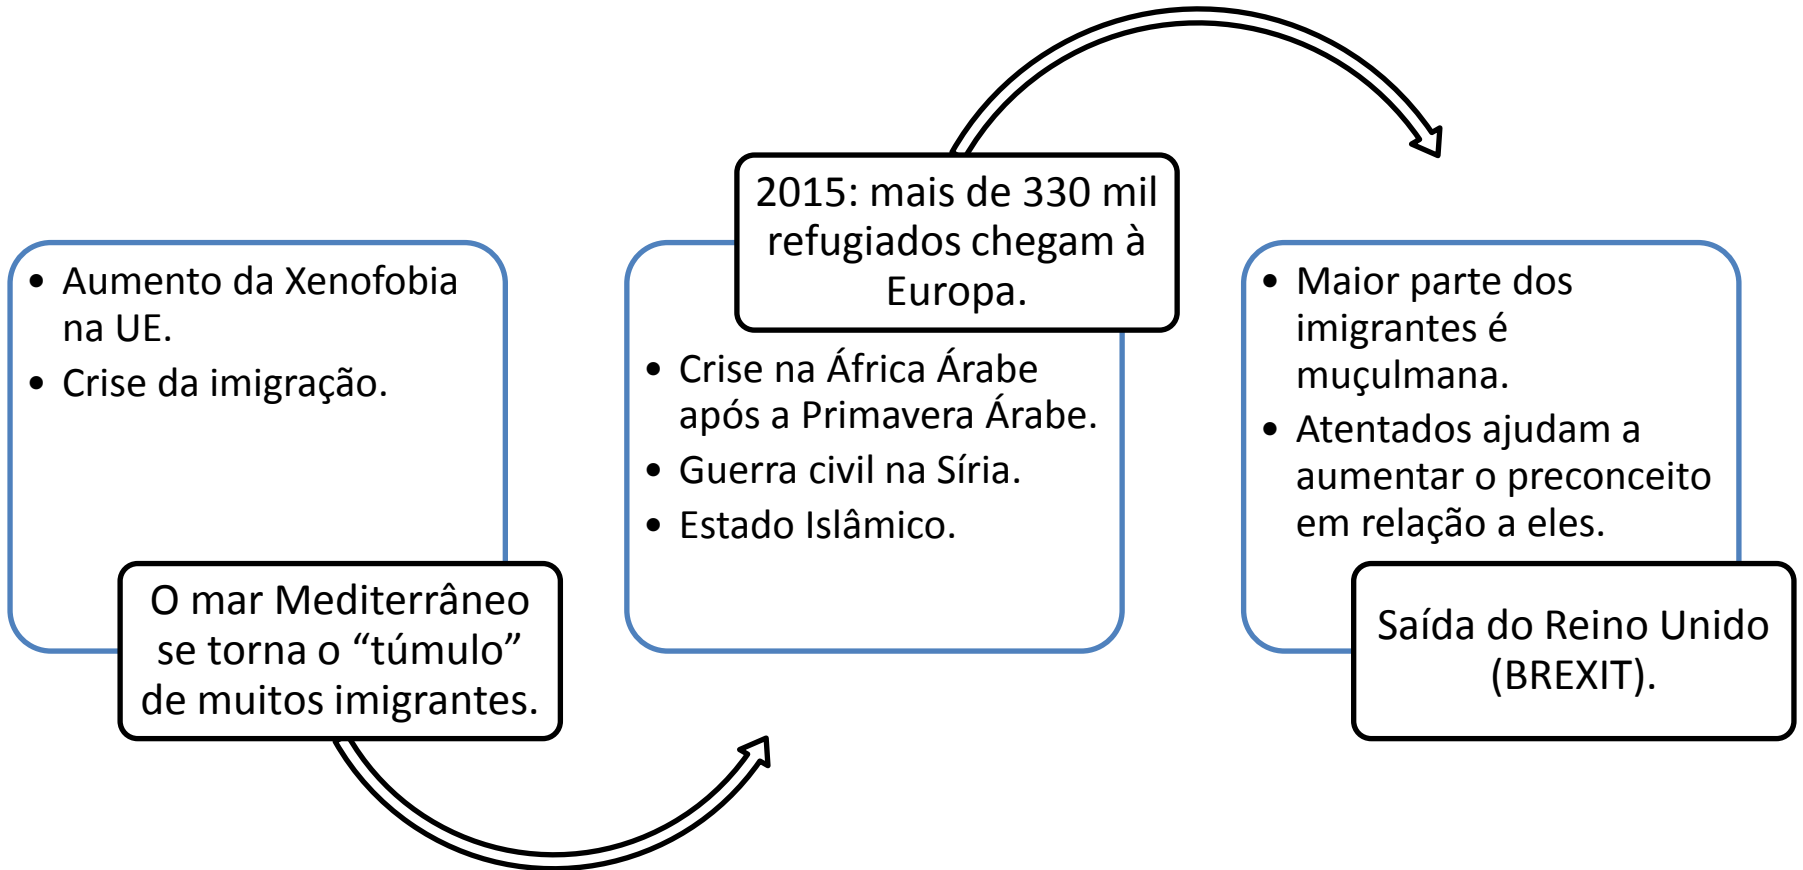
- Aumento da Xenofobia na UE.
- Crise da imigração.

O mar Mediterrâneo se torna o “túmulo” de muitos imigrantes.

2015: mais de 330 mil refugiados chegam à Europa.

- Crise na África Árabe após a Primavera Árabe.
- Guerra civil na Síria.
- Estado Islâmico.

- Maior parte dos imigrantes é muçulmana.
- Atentados ajudam a aumentar o preconceito em relação a eles.

Saída do Reino Unido (BREXIT).